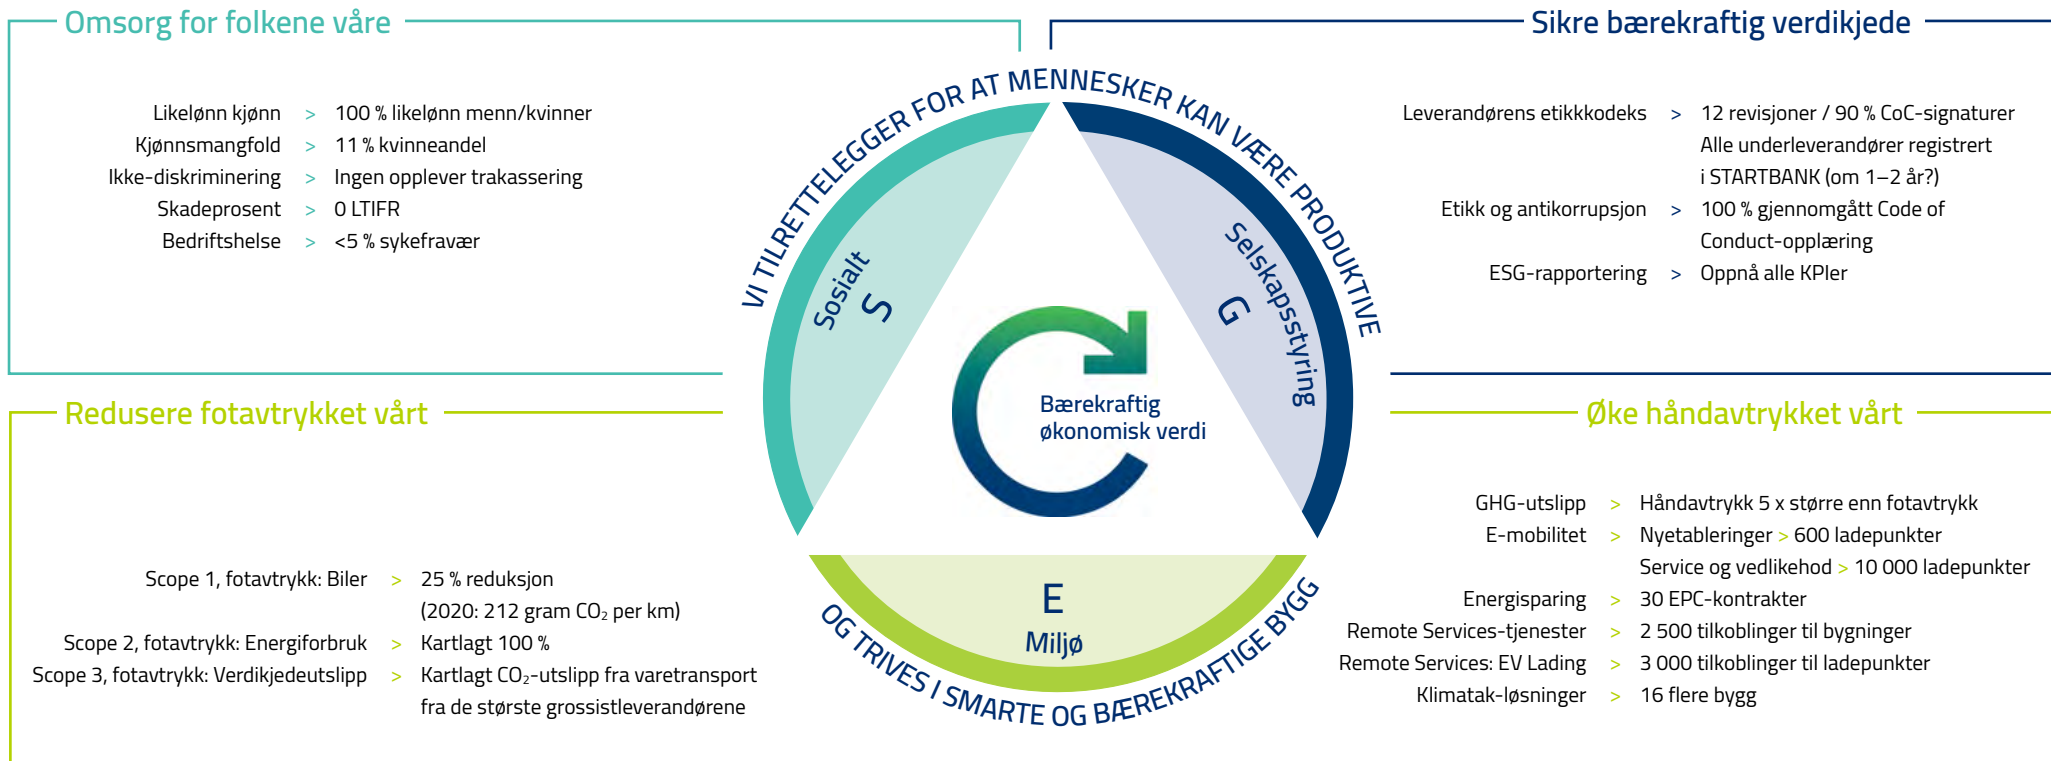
Omsorg for folkene våre

Likelønn kjønn > 100 % likelønn menn/kvinner
Kjønnsmangfold > 11 % kvinneandel
Ikke-diskriminering > Ingen opplever trakassering
Skadeprosent > 0 LTIFR
Bedriftshelse > <5 % sykefravær

Sikre bærekraftig verdikjede

Leverandørens etikkkodeks > 12 revisjoner / 90 % CoC-signaturer Alle underleverandører registrert i STARTBANK (om 1–2 år?)
Etikk og antikorrupsjon > 100 % gjennomgått Code of Conduct-opplæring
ESG-rapportering > Oppnå alle KPIer

VI TILRETTELEGGER FOR AT MENNESKER KAN VÆRE PRODUKTIVE

Sosialt
S

Selskapsstyring
G

Bærekraftig økonomisk verdi

E
Miljø

OG TRIVES I SMARTE OG BÆREKRAFTIGE BYGG

Redusere fotavtrykket vårt

Scope 1, fotavtrykk: Biler > 25 % reduksjon (2020: 212 gram $CO_2$ per km)
Scope 2, fotavtrykk: Energiforbruk > Kartlagt 100 %
Scope 3, fotavtrykk: Verdikjedeutslipp > Kartlagt $CO_2$-utslipp fra varetransport fra de største grossistleverandørene

Øke håndavtrykket vårt

GHG-utslipp > Håndavtrykk 5 x større enn fotavtrykk
E-mobilitet > Nyetableringer > 600 ladepunkter
Service og vedlikehod > 10 000 ladepunkter
Energisparing > 30 EPC-kontrakter
Remote Services-tjenester > 2 500 tilkoblinger til bygninger
Remote Services: EV Lading > 3 000 tilkoblinger til ladepunkter
Klimatak-løsninger > 16 flere bygg